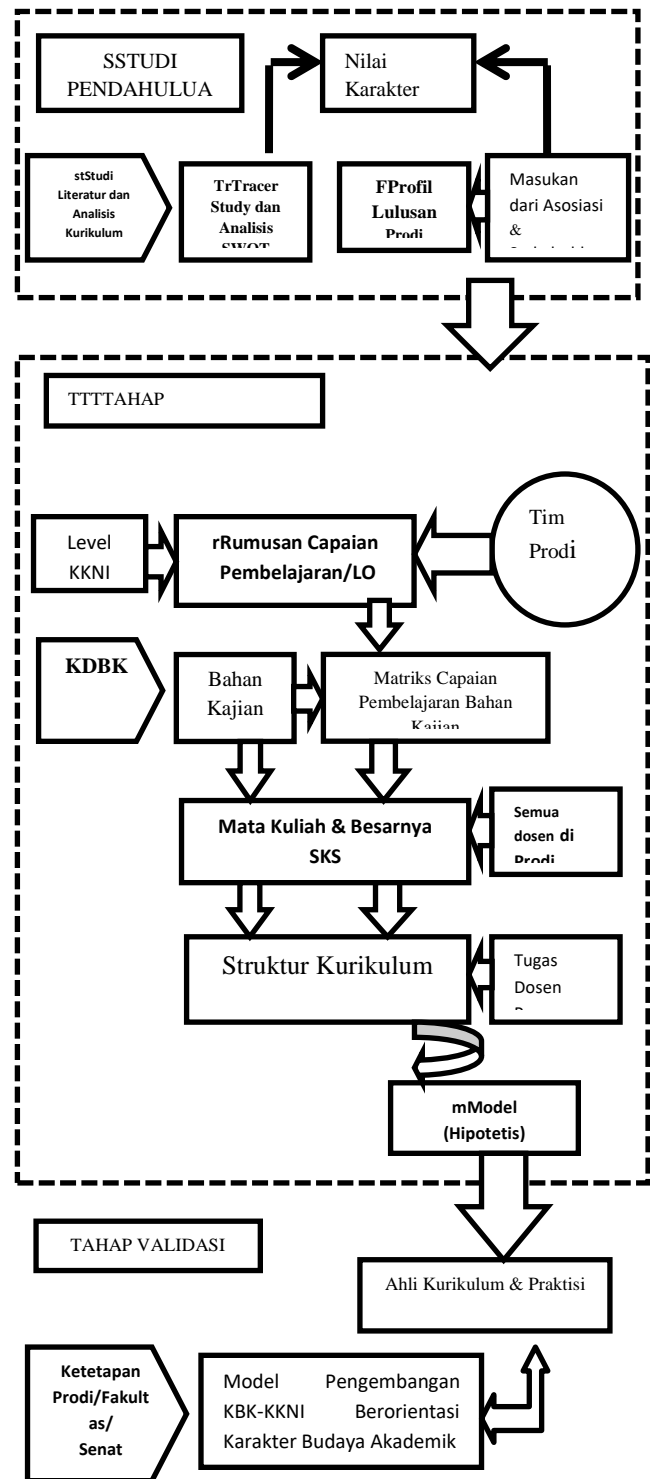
SSTUDI PENDAHULUA

Nilai Karakter

stStudi Literatur dan Analisis Kurikulum

TrTracer Study dan Analisis SWOT

FProfil Lulusan Prodi

Masukan dari Asosiasi &

TTTTAHAP

Level KKNI

rRumusan Capaian Pembelajaran/LO

Tim Prodi

KDBK

Bahan Kajian

Matriks Capaian Pembelajaran Bahan Kajian

Mata Kuliah & Besarnya SKS

Semua dosen di Prodi

Struktur Kurikulum

Tugas Dosen

mModel (Hipotetis)

TAHAP VALIDASI

Ahli Kurikulum & Praktisi

Ketetapan Prodi/Fakultas/ Senat

Model Pengembangan KBK-KKNI Berorientasi Karakter Budaya Akademik